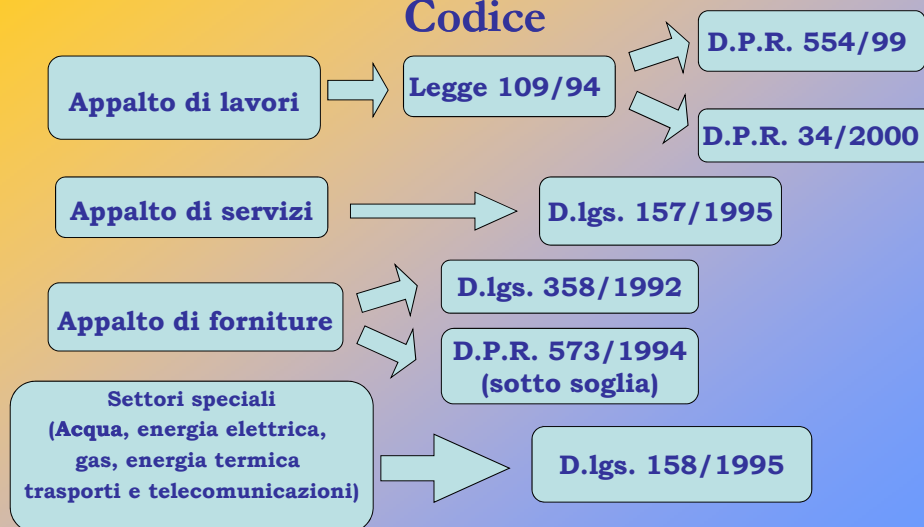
Codice

Appalto di lavori

Legge 109/94

D.P.R. 554/99

D.P.R. 34/2000

Appalto di servizi

D.lgs. 157/1995

Appalto di forniture

D.lgs. 358/1992

D.P.R. 573/1994 (sotto soglia)

Settori speciali (Acqua, energia elettrica, gas, energia termica trasporti e telecomunicazioni)

D.lgs. 158/1995